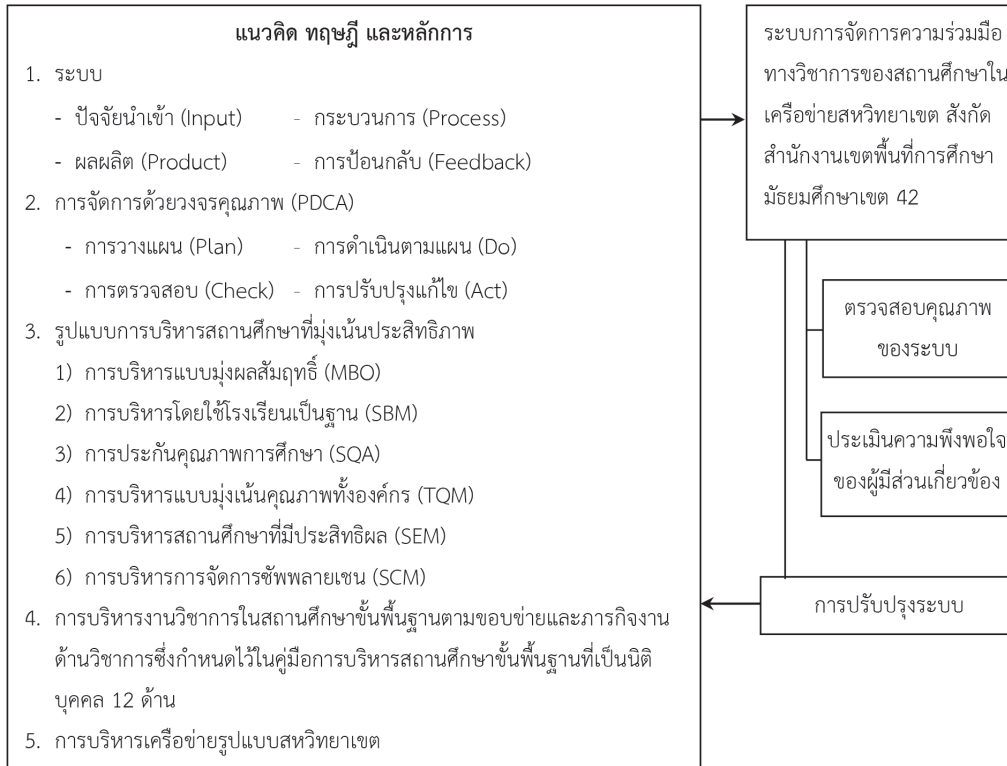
แนวคิด ทฤษฎี และหลักการ

1. ระบบ

- ปัจจัยนำเข้า (Input) - กระบวนการ (Process)

- ผลผลิต (Product) - การป้อนกลับ (Feedback)

2. การจัดการด้วยวงจรคุณภาพ (PDCA)

- การวางแผน (Plan) - การดำเนินตามแผน (Do)

- การตรวจสอบ (Check) - การปรับปรุงแก้ไข (Act)

3. รูปแบบการบริหารสถานศึกษาที่มุ่งเน้นประสิทธิภาพ

1) การบริหารแบบมุ่งผลสัมฤทธิ์ (MBO)

2) การบริหารโดยใช้โรงเรียนเป็นฐาน (SBM)

3) การประกันคุณภาพการศึกษา (SQA)

4) การบริหารแบบมุ่งเน้นคุณภาพทั้งองค์กร (TQM)

5) การบริหารสถานศึกษาที่มีประสิทธิผล (SEM)

6) การบริหารการจัดการซัพพลายเชน (SCM)

4. การบริหารงานวิชาการในสถานศึกษาขั้นพื้นฐานตามขอบข่ายและภารกิจงานด้านวิชาการซึ่งกำหนดไว้ในคู่มือการบริหารสถานศึกษาขั้นพื้นฐานที่เป็นนิติบุคคล 12 ด้าน

5. การบริหารเครือข่ายรูปแบบสหวิทยาเขต

ระบบการจัดการความร่วมมือทางวิชาการของสถานศึกษาในเครือข่ายสหวิทยาเขต สังกัดสำนักงานเขตพื้นที่การศึกษามัธยมศึกษาเขต 42

ตรวจสอบคุณภาพของระบบ

ประเมินความพึงพอใจของผู้มีส่วนเกี่ยวข้อง

การปรับปรุงระบบ